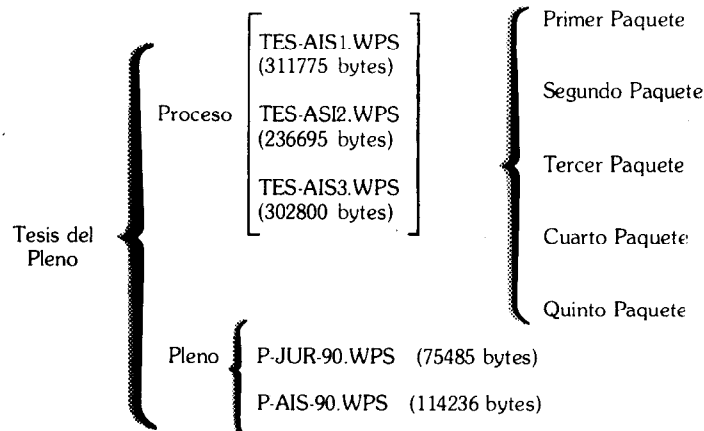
Tesis del Pleno

Proceso

TES-AIS1.WPS
(311775 bytes)

TES-ASI2.WPS
(236695 bytes)

TES-AIS3.WPS
(302800 bytes)

Primer Paquete

Segundo Paquete

Tercer Paquete

Cuarto Paquete

Quinto Paquete

Pleno

P-JUR-90.WPS (75485 bytes)

P-AIS-90.WPS (114236 bytes)